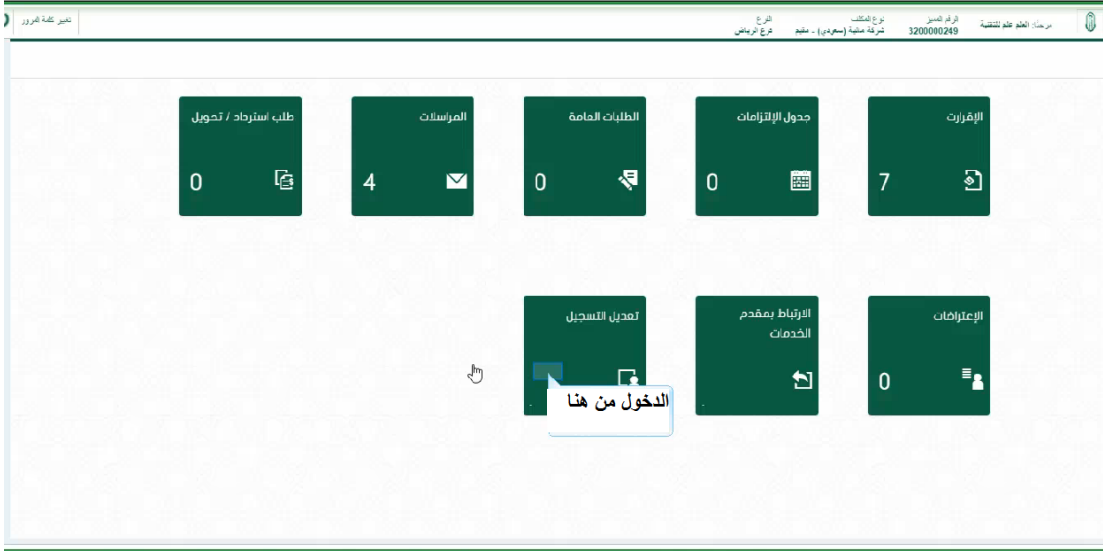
مرحبا: العلم علم للتقنية
الرقم المميز
3200000249
نوع المكلف
شركة مالية (سعودي) - مقيم
الفرع
فرع الرياض
تغيير كلمة المرور

الإقرارات
7

جدول الإلتزامات
0

الطلبات العامة
0

المراسلات
4

طلب استرداد / تحويل
0

الإعتراضات
0

الارتباط بمقدم الخدمات

تعديل التسجيل

الدخول من هنا